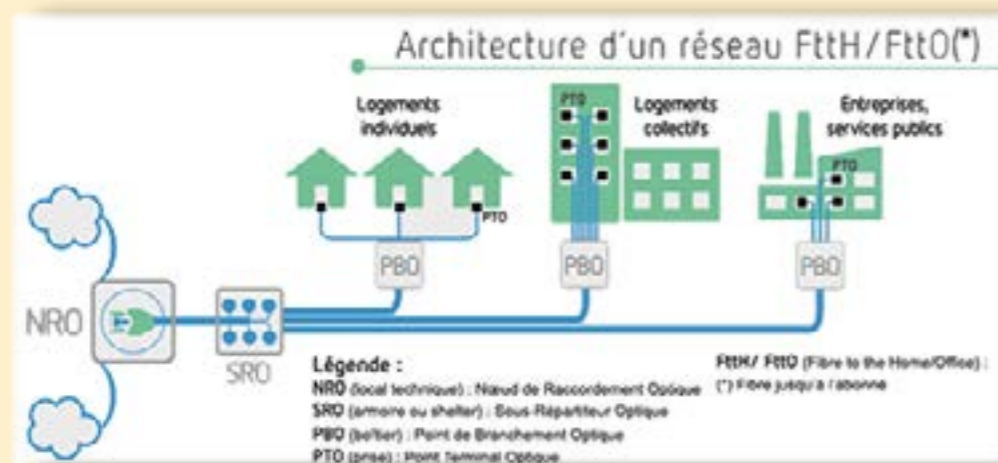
Architecture d'un réseau FttH/FttO(*)

Logements individuels

PTO

Logements collectifs

Entreprises, services publics

PTO

PTO

PBO

PBO

PBO

NRO

SRO

Légende :

NRO (local technique) : Nœud de Raccordement Optique

SRO (armoire ou shelter) : Sous-Répartiteur Optique

PBO (boîtier) : Point de Branchement Optique

PTO (prise) : Point Terminal Optique

FttH/ FttO (Fibre to the Home/Office) : (*) Fibre jusqu'à l'abonné